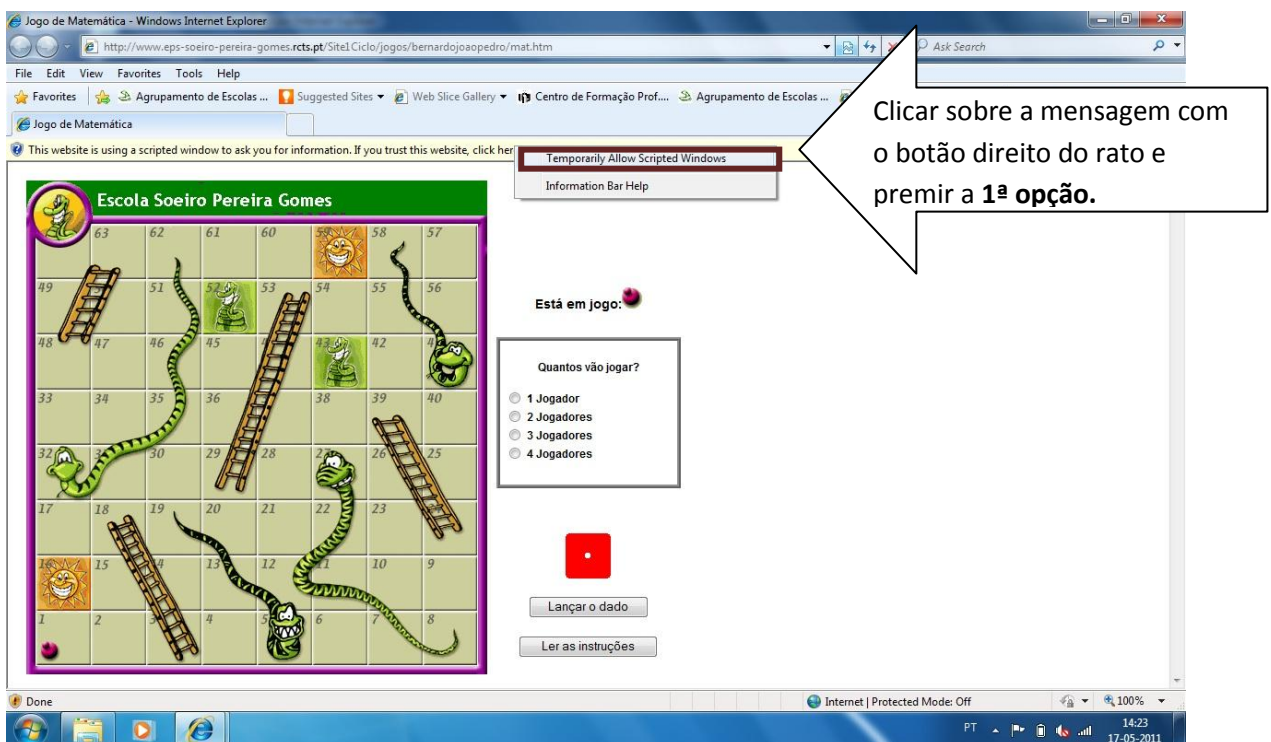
Jogo de Matemática - Windows Internet Explorer

http://www.eps-soeiro-pereira-gomes.rcts.pt/Site1Ciclo/jogos/bernardojoaopedro/mat.htm

Ask Search

File Edit View Favorites Tools Help

Favorites | Agrupamento de Escolas ... Suggested Sites Web Slice Gallery Centro de Formação Prof.... Agrupamento de Escolas ...

Jogo de Matemática

This website is using a scripted window to ask you for information. If you trust this website, click her

Temporarily Allow Scripted Windows

Information Bar Help

Clicar sobre a mensagem com o botão direito do rato e premir a **1ª opção.**

Escola Soeiro Pereira Gomes

63 62 61 60 59 58 57

49 51 52 53 54 55 56

48 47 46 45 43 42 4

33 34 35 36 38 39 40

32 3 30 29 28 27 26 25

17 18 19 20 21 22 23

16 15 13 12 10 9

1 2 3 4 5 6 7 8

Está em jogo:

Quantos vão jogar?

1 Jogador
2 Jogadores
3 Jogadores
4 Jogadores

Lançar o dado

Ler as instruções

Done

Internet | Protected Mode: Off

100%

PT

14:23
17-05-2011